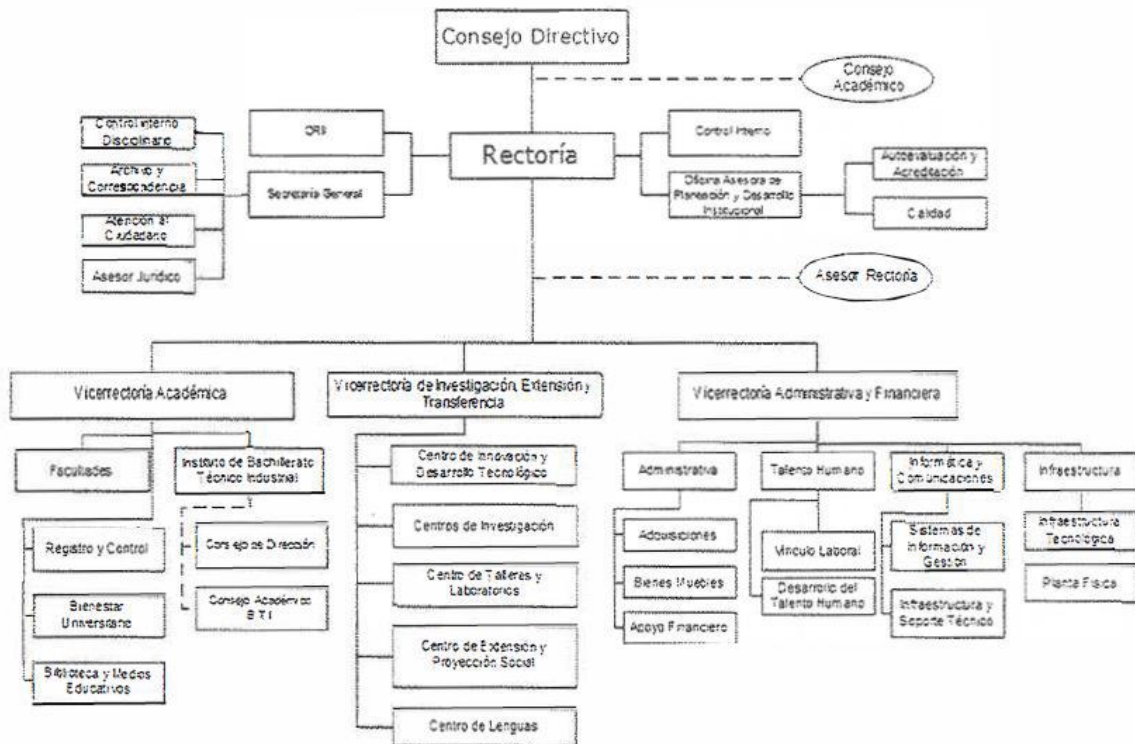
Consejo Directivo

Consejo Académico

Control Interno Disciplinario

Archivo y Correspondencia

Atención al Ciudadano

Asesor Jurídico

ORI

Secretaría General

Rectoría

Control Interno

Oficina Asesora de Planeación y Desarrollo Institucional

Autoevaluación y Acreditación

Calidad

Asesor Rectoría

Vicerrectoría Académica

Facultades

Instituto de Bachillerato Técnico Industrial

Registro y Control

Bienestar Universitario

Biblioteca y Medios Educativos

Consejo de Dirección

Consejo Académico BTI

Vicerrectoría de Investigación, Extensión y Transferencia

Centro de Innovación y Desarrollo Tecnológico

Centros de Investigación

Centro de Talleres y Laboratorios

Centro de Extensión y Proyección Social

Centro de Lenguas

Vicerrectoría Administrativa y Financiera

Administrativa

Adquisiciones

Bienes Muebles

Apoyo Financiero

Talento Humano

Vínculo Laboral

Desarrollo del Talento Humano

Informática y Comunicaciones

Sistemas de Información y Gestión

Infraestructura y Soporte Técnico

Infraestructura

Infraestructura Tecnológica

Planta Física